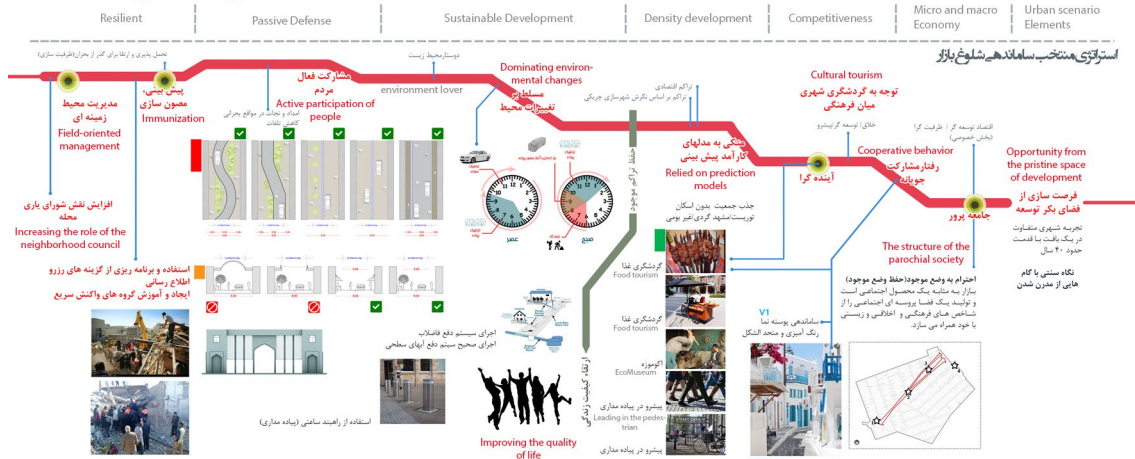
Resilient | Passive Defense | Sustainable Development | Density development | Competitiveness | Micro and macro Economy | Urban scenario Elements

استراتژی منتخب ساماندهی شلوغ بازار

تحمل پذیری و ارتقا برای گذر از بحران(ظرفیت سازی)

مدیریت محیط زمینه ای
Field-oriented management

پیش بینی، مصون سازی
Immunization

مشارکت فعال مردم
Active participation of people

امداد و نجات در مواقع بحرانی
کاهش تلفات

دوستدار محیط زیست
environment lover

Dominating environmental changes
مسلط بر تغییرات محیط

تراکم اقتصادی
تراکم بر اساس نگرش شهرسازی چریکی

حفظ تراکم موجود

متکی به مدلهای کارآمد پیش بینی
Relied on prediction models

Cultural tourism
توجه به گردشگری شهری میان فرهنگی

خلاق/ توسعه گرا/پیشرو

آینده گرا

Cooperative behavior
رفتار مشارکت جویانه

اقتصاد توسعه گرا / ظرفیت گرا (بخش خصوصی)

جامعه پرور

Opportunity from the pristine space of development
فرصت سازی از فضای بکر توسعه

تجربه شهری متفاوت در یک بافت با قدمت حدود ۴۰ سال

نگاه سنتی با گام هایی از مدرن شدن

افزایش نقش شورای یاری محله
Increasing the role of the neighborhood council

استفاده و برنامه ریزی از گزینه های رزرو
اطلاع رسانی
ایجاد و آموزش گروه های واکنش سریع

عصر
صبح

جذب جمعیت بدون اسکان
توریست/مشهد گردی/غیر بومی

گردشگری غذا
Food tourism

گردشگری غذا
Food tourism

اکوموزه
EcoMuseum

پیشرو در پیاده مداری
Leading in the pedestrian

پیشرو در پیاده مداری

ارتقاء کیفیت زندگی
Improving the quality of life

اجرای سیستم دفع فاضلاب
اجرای صحیح سیستم دفع آبهای سطحی

استفاده از راهبند ساعتی (پیاده مداری)

V1
ساماندهی پوسته نما
رنگ آمیزی و متحد الشکل

The structure of the parochial society

احترام به وضع موجود(حفظ وضع موجود)
بازار به مثابه یک محصول اجتماعی است و تولید یک فضا پروسه ای اجتماعی را از شاخص های فرهنگی و اخلاقی و زیستی با خود همراه می سازد.